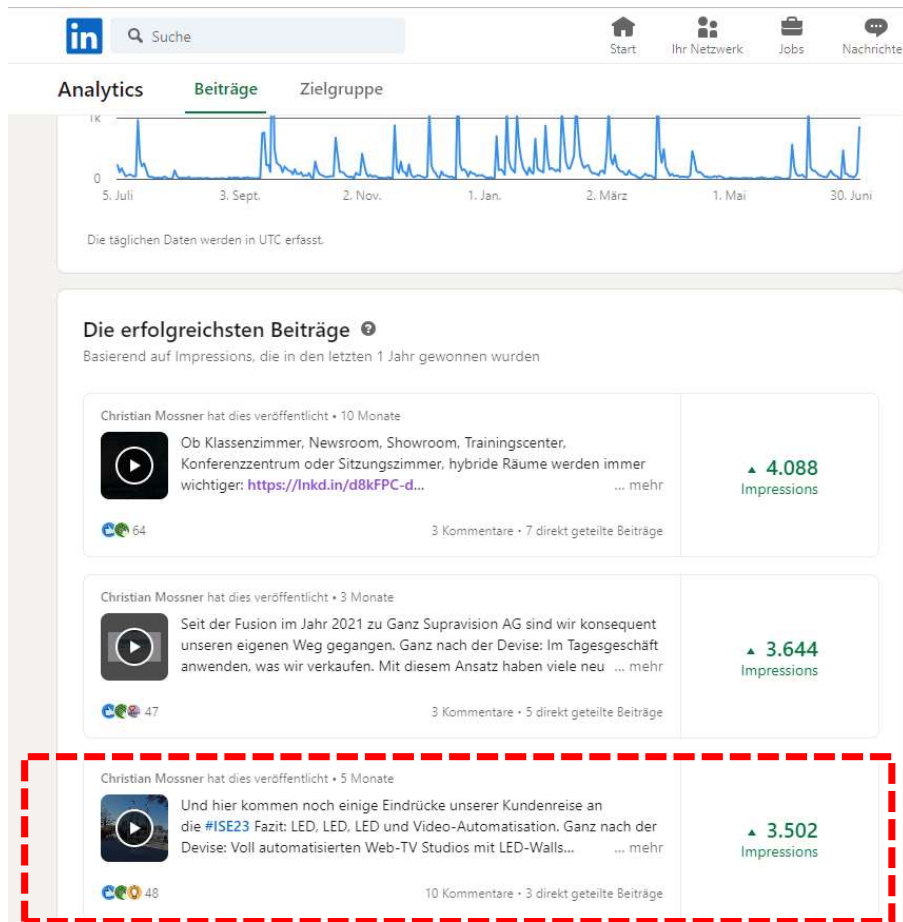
in Suche

Start Ihr Netzwerk Jobs Nachrichte

Analytics Beiträge Zielgruppe

1K
0
5. Juli 3. Sept. 2. Nov. 1. Jan. 2. März 1. Mai 30. Juni

Die täglichen Daten werden in UTC erfasst.

Die erfolgreichsten Beiträge

Basierend auf Impressions, die in den letzten 1 Jahr gewonnen wurden

Christian Mossner hat dies veröffentlicht • 10 Monate

Ob Klassenzimmer, Newsroom, Showroom, Trainingscenter, Konferenzzentrum oder Sitzungszimmer, hybride Räume werden immer wichtiger: https://lnkd.in/d8kFPC-d... ... mehr

64

3 Kommentare • 7 direkt geteilte Beiträge

4.088
Impressions

Christian Mossner hat dies veröffentlicht • 3 Monate

Seit der Fusion im Jahr 2021 zu Ganz Supravision AG sind wir konsequent unseren eigenen Weg gegangen. Ganz nach der Devise: Im Tagesgeschäft anwenden, was wir verkaufen. Mit diesem Ansatz haben viele neu ... mehr

47

3 Kommentare • 5 direkt geteilte Beiträge

3.644
Impressions

Christian Mossner hat dies veröffentlicht • 5 Monate

Und hier kommen noch einige Eindrücke unserer Kundenreise an die #ISE23 Fazit: LED, LED, LED und Video-Automatisation. Ganz nach der Devise: Voll automatisierten Web-TV Studios mit LED-Walls... ... mehr

48

10 Kommentare • 3 direkt geteilte Beiträge

3.502
Impressions